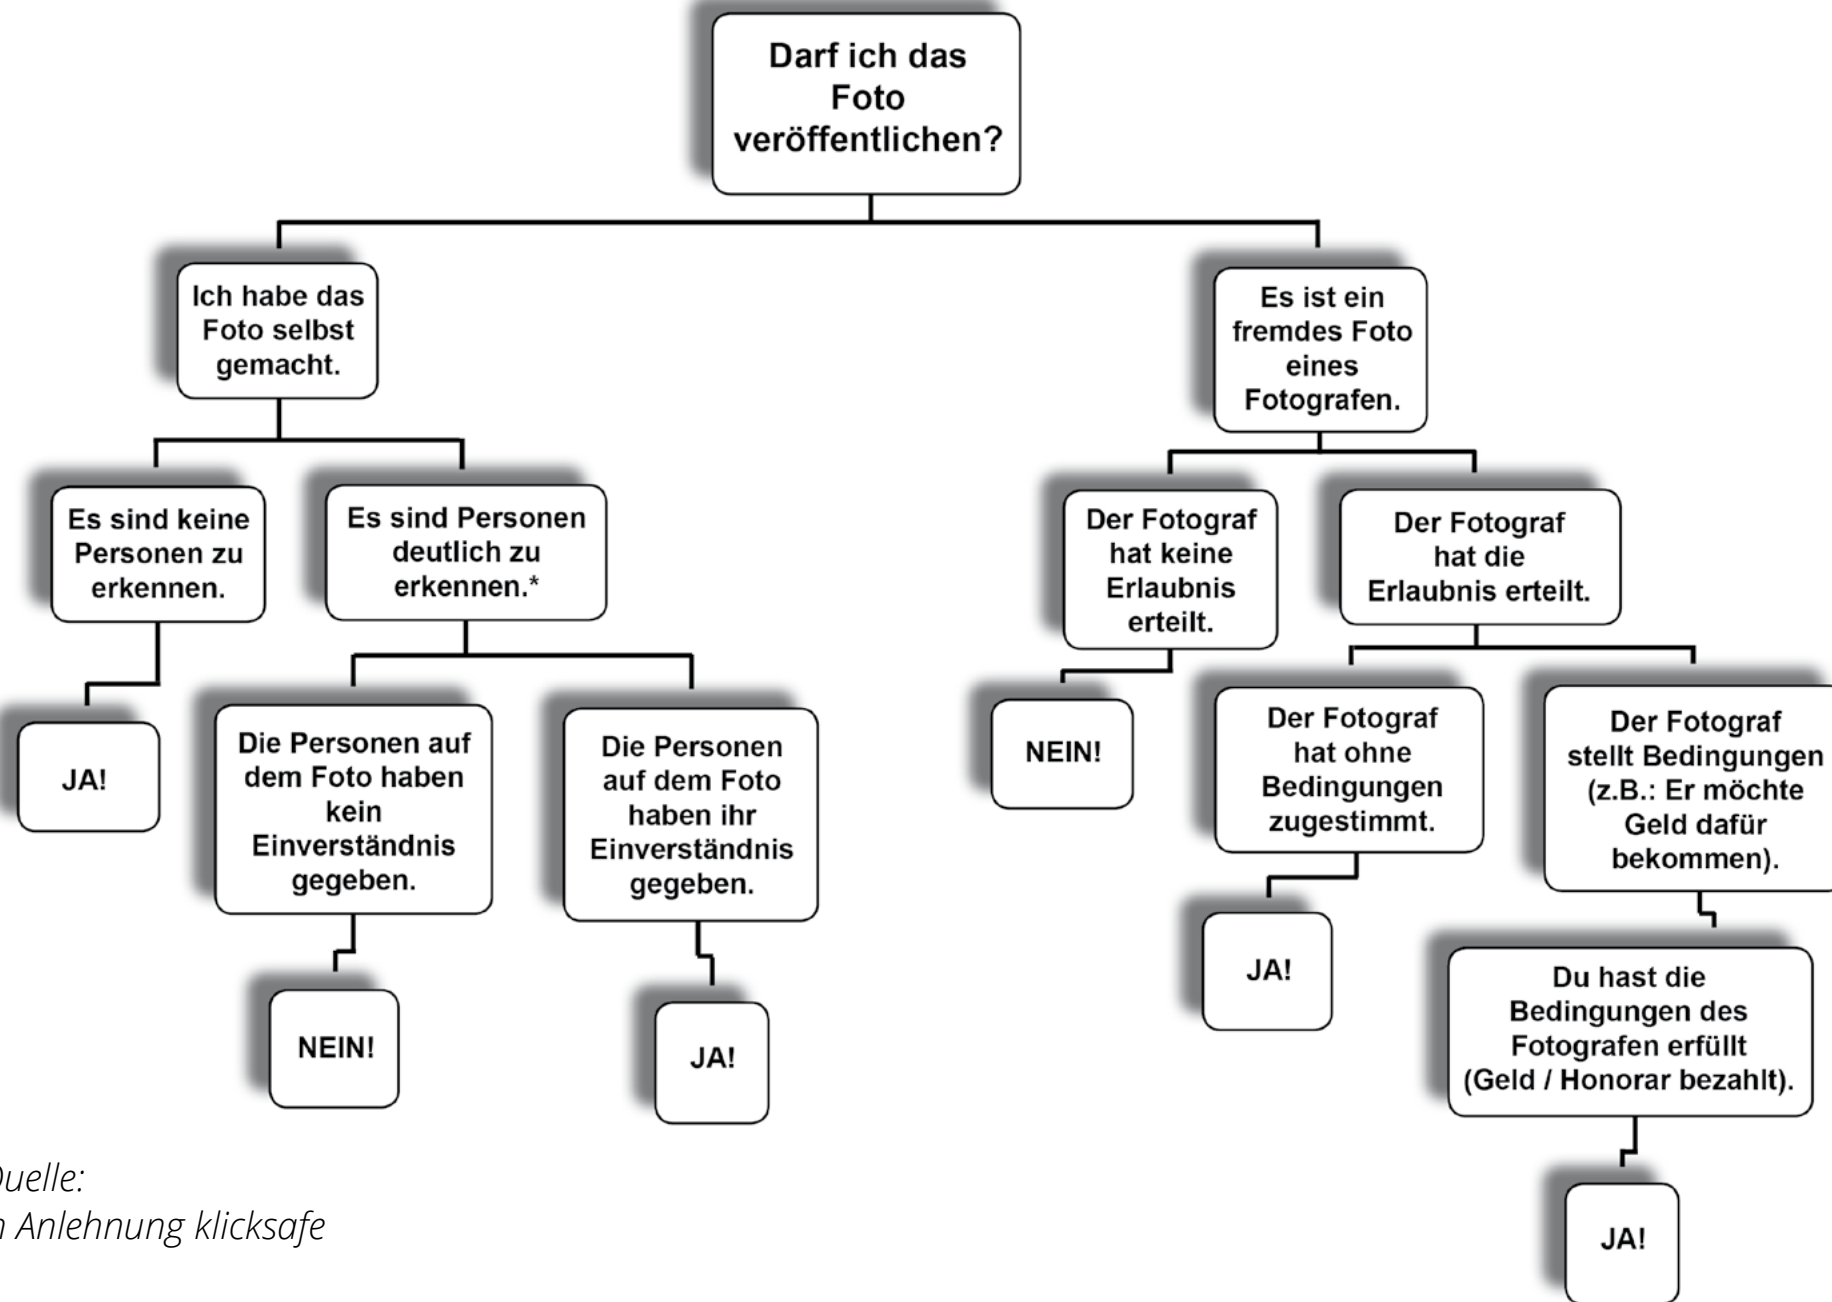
Darf ich das Foto veröffentlichen?

Ich habe das Foto selbst gemacht.

Es sind keine Personen zu erkennen.

JA!

Es sind Personen deutlich zu erkennen.*

Die Personen auf dem Foto haben kein Einverständnis gegeben.

NEIN!

Die Personen auf dem Foto haben ihr Einverständnis gegeben.

JA!

Es ist ein fremdes Foto eines Fotografen.

Der Fotograf hat keine Erlaubnis erteilt.

NEIN!

Der Fotograf hat die Erlaubnis erteilt.

Der Fotograf hat ohne Bedingungen zugestimmt.

JA!

Der Fotograf stellt Bedingungen (z.B.: Er möchte Geld dafür bekommen).

Du hast die Bedingungen des Fotografen erfüllt (Geld / Honorar bezahlt).

JA!

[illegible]uelle:
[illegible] Anlehnung klicksafe